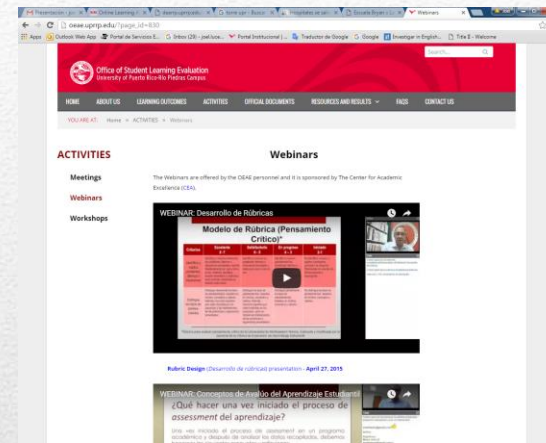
Presentacion | jos | Online Learning | ddemp.uprrp.edu | home upr - Busca | Hospitales en san | Escuela Bryan | Webinars

oeae.uprrp.edu/?page_id=830

Apps | Outlook Web App | Portal de Servicios E... | Inbox (28) - joel.luce... | Portal Institucional | Traductor de Google | Google | Investigar in English... | Title II - Welcome

Search...

Office of Student Learning Evaluation
University of Puerto Rico-Río Piedras Campus

HOME | ABOUT US | LEARNING OUTCOMES | ACTIVITIES | OFFICIAL DOCUMENTS | RESOURCES AND RESULTS | FAQS | CONTACT US

YOU ARE AT: Home » ACTIVITIES » Webinars

ACTIVITIES

Meetings

Webinars

Workshops

Webinars

The Webinars are offered by the OEAE personnel and it is sponsored by The Center for Academic Excellence (CEA).

WEBINAR: Desarrollo de Rúbricas

Modelo de Rúbrica (Pensamiento Crítico)*

Criterios | Excelente 4-3 | Satisfactorio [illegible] | En progreso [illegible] | Iniciado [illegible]

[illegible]

Rubric Design (Desarrollo de rúbricas presentation – April 27, 2015

WEBINAR: Conceptos de Avalúo del Aprendizaje Estudiantil

¿Qué hacer una vez iniciado el proceso de assessment del aprendizaje?

Una vez iniciado el proceso de assessment en un programa académico y después de analizar los datos recopilados, debemos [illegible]